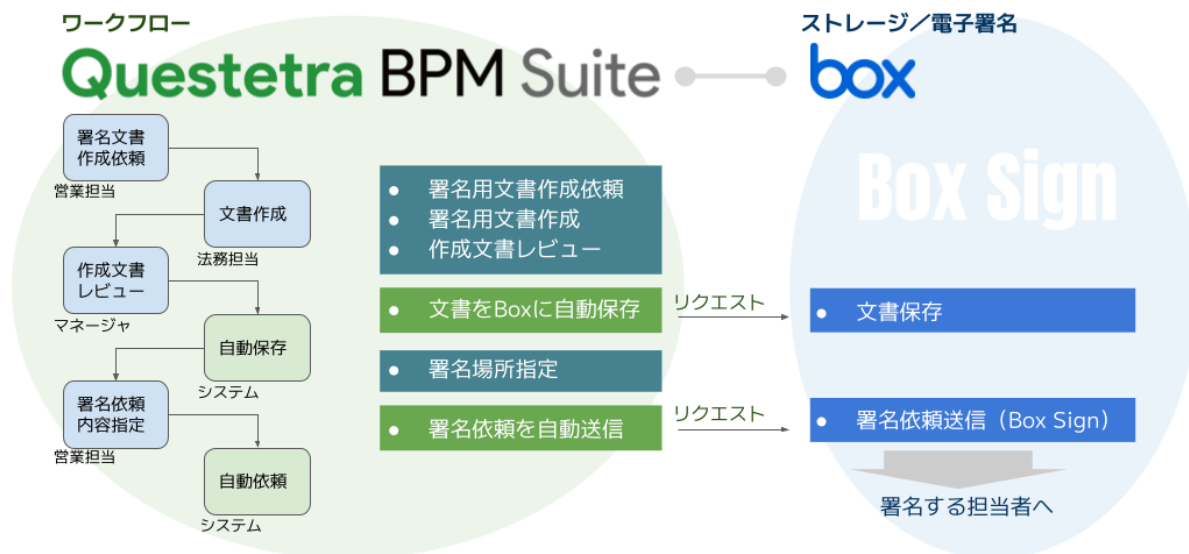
ワークフロー
Questetra BPM Suite

ストレージ／電子署名
box

署名文書作成依頼
営業担当

文書作成
法務担当

作成文書レビュー
マネージャ

自動保存
システム

署名依頼内容指定
営業担当

自動依頼
システム

- 署名用文書作成依頼
- 署名用文書作成
- 作成文書レビュー

- 文書をBoxに自動保存

- 署名場所指定

- 署名依頼を自動送信

リクエスト

リクエスト

Box Sign

- 文書保存

- 署名依頼送信（Box Sign）

署名する担当者へ